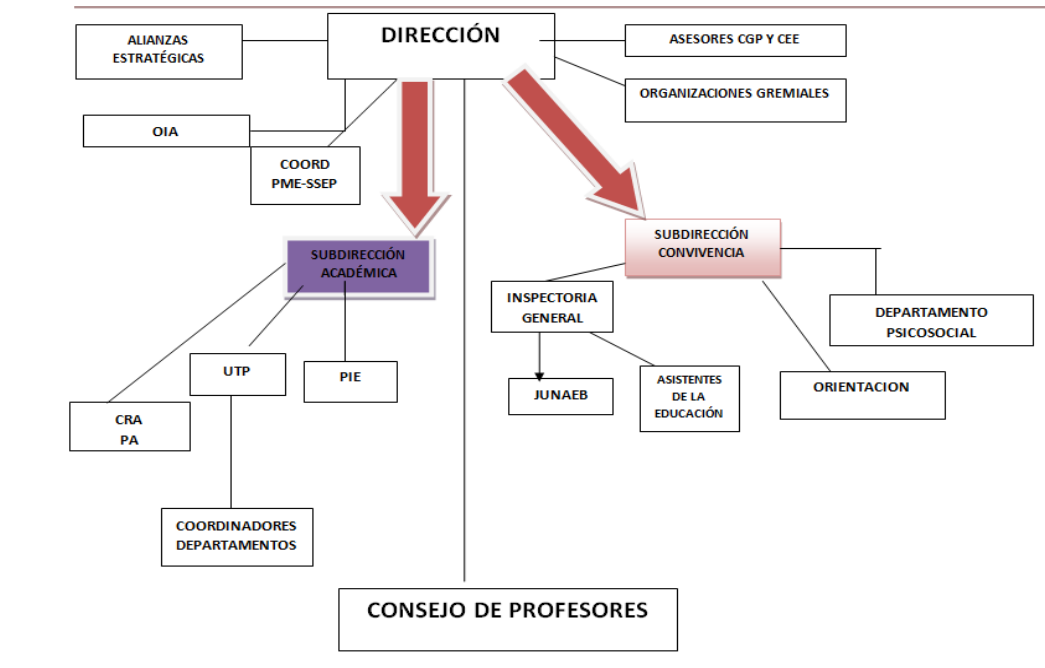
DIRECCIÓN

ALIANZAS ESTRATÉGICAS

ASESORES CGP Y CEE

ORGANIZACIONES GREMIALES

OIA

COORD PME-SSEP

SUBDIRECCIÓN ACADÉMICA

SUBDIRECCIÓN CONVIVENCIA

INSPECTORIA GENERAL

DEPARTAMENTO PSICOSOCIAL

UTP

PIE

JUNAEB

ASISTENTES DE LA EDUCACIÓN

ORIENTACION

CRA PA

COORDINADORES DEPARTAMENTOS

CONSEJO DE PROFESORES